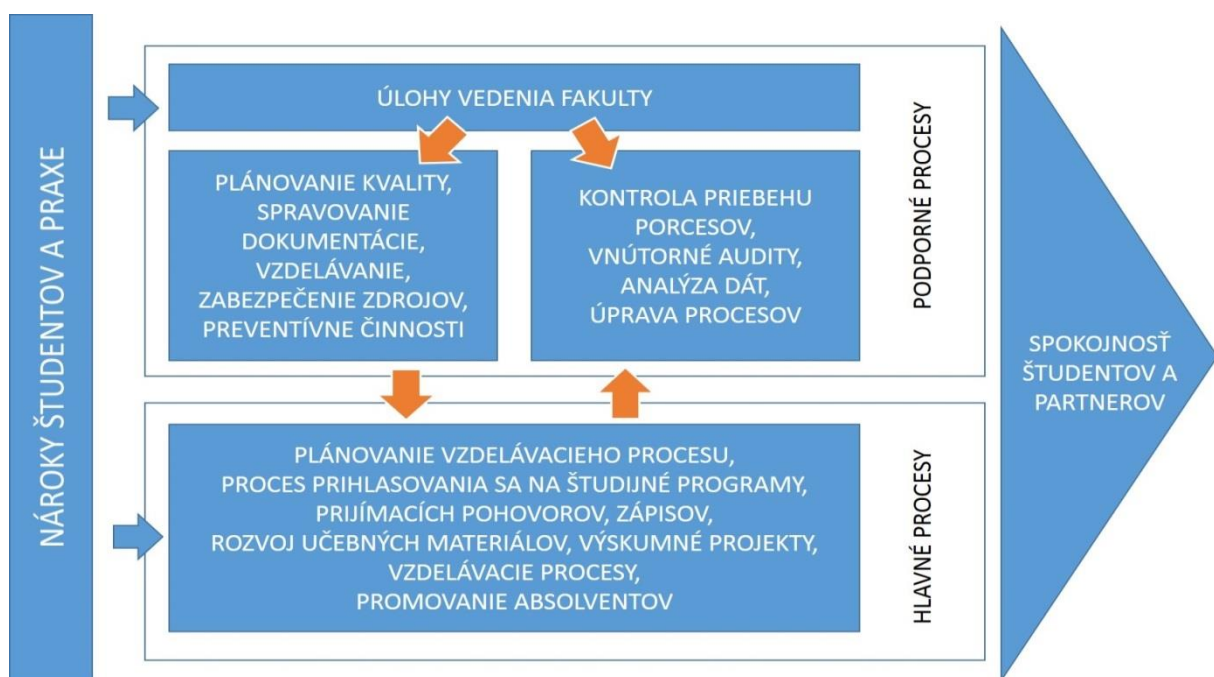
NÁROKY ŠTUDENTOV A PRAXE

ÚLOHY VEDENIA FAKULTY

PLÁNOVANIE KVALITY, SPRAVOVANIE DOKUMENTÁCIE, VZDELÁVANIE, ZABEZPEČENIE ZDROJOV, PREVENTÍVNE ČINNOSTI

KONTROLA PRIEBEHU PORCESOV, VNÚTORNÉ AUDITY, ANALÝZA DÁT, ÚPRAVA PROCESOV

PODPORNÉ PROCESY

PLÁNOVANIE VZDELÁVACIEHO PROCESU, PROCES PRIHLASOVANIA SA NA ŠTUDIJNÉ PROGRAMY, PRIJÍMACÍCH POHOVOROV, ZÁPISOV, ROZVOJ UČEBNÝCH MATERIÁLOV, VÝSKUMNÉ PROJEKTY, VZDELÁVACIE PROCESY, PROMOVANIE ABSOLVENTOV

HLAVNÉ PROCESY

SPOKOJNOSŤ ŠTUDENTOV A PARTNEROV